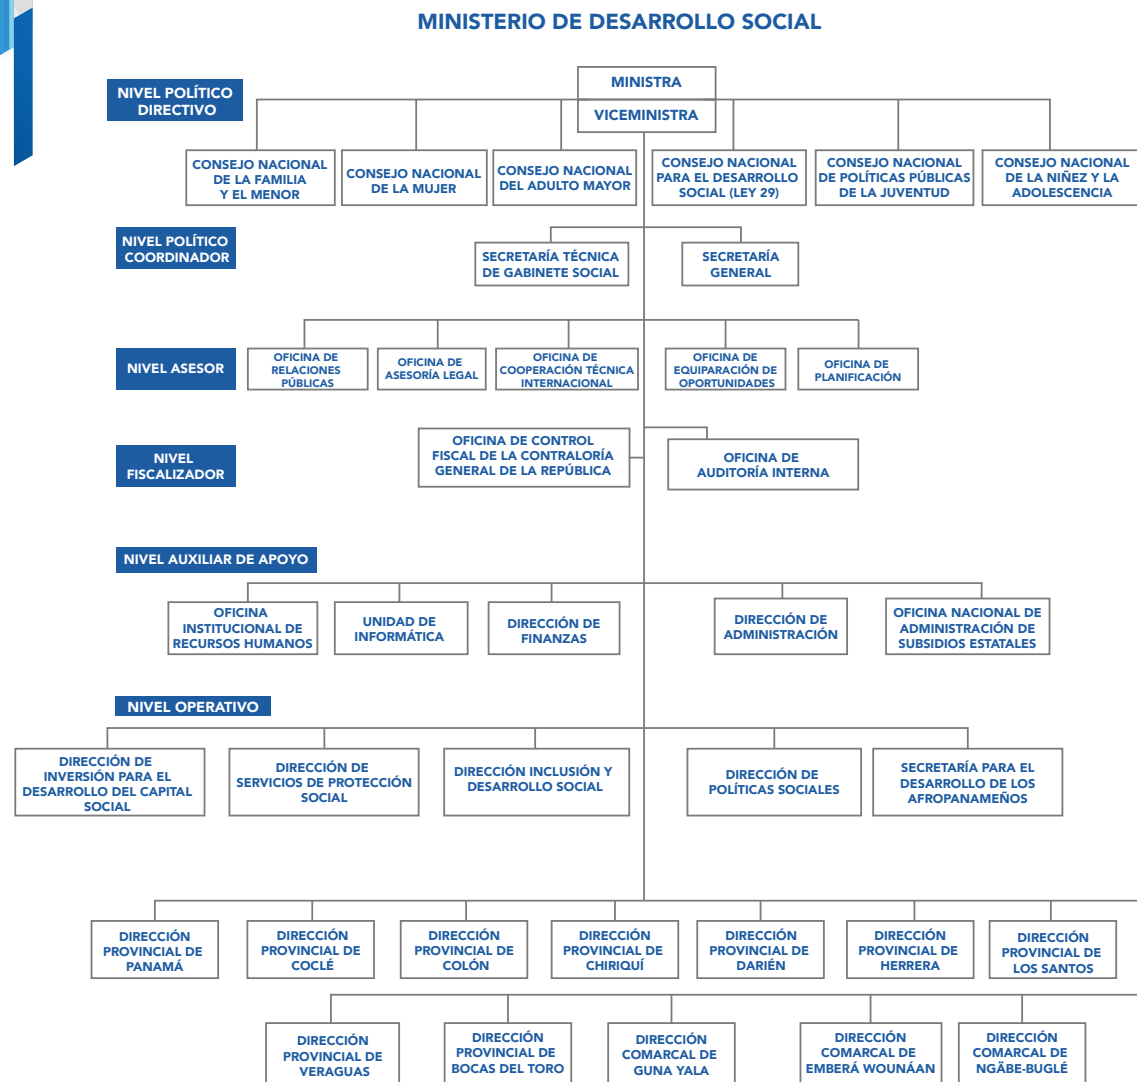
MINISTERIO DE DESARROLLO SOCIAL

NIVEL POLÍTICO DIRECTIVO

MINISTRA

VICEMINISTRA

CONSEJO NACIONAL DE LA FAMILIA Y EL MENOR

CONSEJO NACIONAL DE LA MUJER

CONSEJO NACIONAL DEL ADULTO MAYOR

CONSEJO NACIONAL PARA EL DESARROLLO SOCIAL (LEY 29)

CONSEJO NACIONAL DE POLÍTICAS PÚBLICAS DE LA JUVENTUD

CONSEJO NACIONAL DE LA NIÑEZ Y LA ADOLESCENCIA

NIVEL POLÍTICO COORDINADOR

SECRETARÍA TÉCNICA DE GABINETE SOCIAL

SECRETARÍA GENERAL

NIVEL ASESOR

OFICINA DE RELACIONES PÚBLICAS

OFICINA DE ASESORÍA LEGAL

OFICINA DE COOPERACIÓN TÉCNICA INTERNACIONAL

OFICINA DE EQUIPARACIÓN DE OPORTUNIDADES

OFICINA DE PLANIFICACIÓN

NIVEL FISCALIZADOR

OFICINA DE CONTROL FISCAL DE LA CONTRALORÍA GENERAL DE LA REPÚBLICA

OFICINA DE AUDITORÍA INTERNA

NIVEL AUXILIAR DE APOYO

OFICINA INSTITUCIONAL DE RECURSOS HUMANOS

UNIDAD DE INFORMÁTICA

DIRECCIÓN DE FINANZAS

DIRECCIÓN DE ADMINISTRACIÓN

OFICINA NACIONAL DE ADMINISTRACIÓN DE SUBSIDIOS ESTATALES

NIVEL OPERATIVO

DIRECCIÓN DE INVERSIÓN PARA EL DESARROLLO DEL CAPITAL SOCIAL

DIRECCIÓN DE SERVICIOS DE PROTECCIÓN SOCIAL

DIRECCIÓN INCLUSIÓN Y DESARROLLO SOCIAL

DIRECCIÓN DE POLÍTICAS SOCIALES

SECRETARÍA PARA EL DESARROLLO DE LOS AFROPANAMEÑOS

DIRECCIÓN PROVINCIAL DE PANAMÁ

DIRECCIÓN PROVINCIAL DE COCLÉ

DIRECCIÓN PROVINCIAL DE COLÓN

DIRECCIÓN PROVINCIAL DE CHIRIQUÍ

DIRECCIÓN PROVINCIAL DE DARIÉN

DIRECCIÓN PROVINCIAL DE HERRERA

DIRECCIÓN PROVINCIAL DE LOS SANTOS

DIRECCIÓN PROVINCIAL DE VERAGUAS

DIRECCIÓN PROVINCIAL DE BOCAS DEL TORO

DIRECCIÓN COMARCAL DE GUNA YALA

DIRECCIÓN COMARCAL DE EMBERÁ WOUNÁAN

DIRECCIÓN COMARCAL DE NGÄBE-BUGLÉ